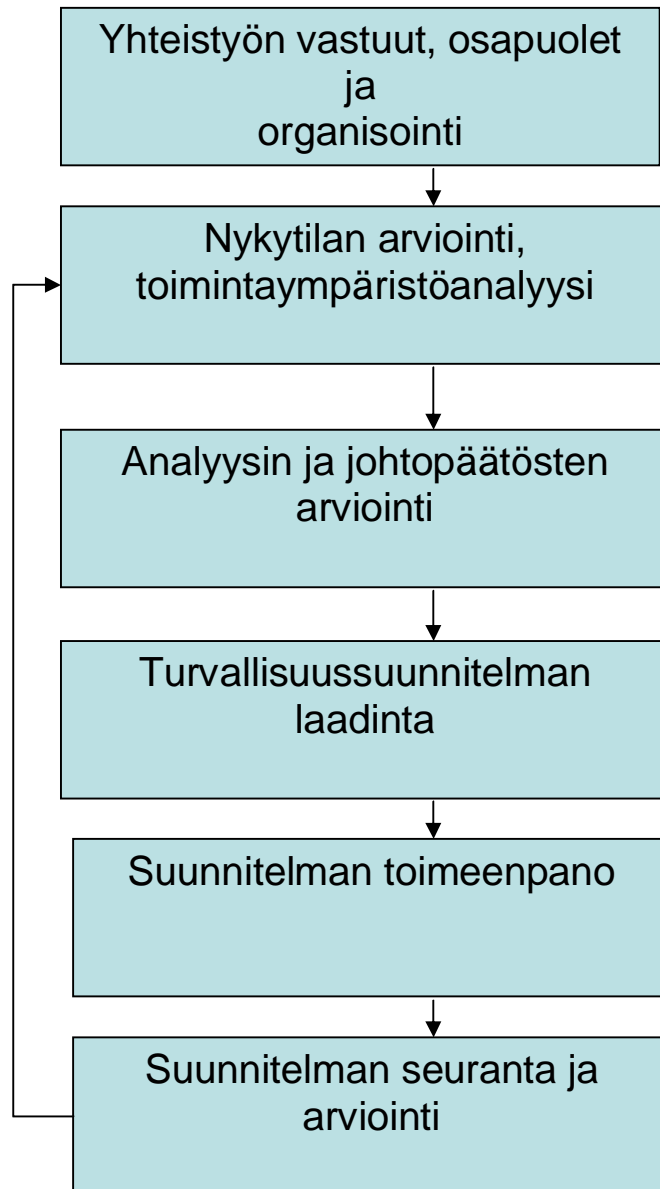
Yhteistyön vastuut, osapuolet ja organisointi

Nykytilan arviointi, toimintaympäristöanalyysi

Analyysin ja johtopäätösten arviointi

Turvallisuussuunnitelman laadinta

Suunnitelman toimeenpano

Suunnitelman seuranta ja arviointi